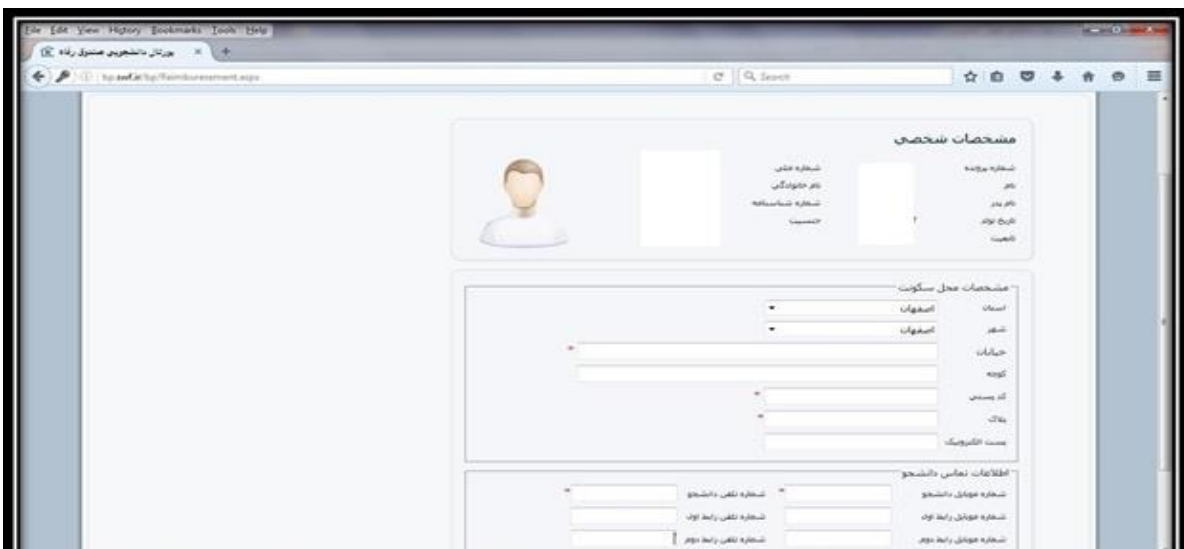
File Edit View History Bookmarks Tools Help

پورتال دانشجویی صندوق رفاه

bp.swf.ir/bp/Reimbursement.aspx

Search

مشخصات شخصی

شماره پرونده
نام
نام پدر
تاریخ تولد
تابعیت

شماره ملی
نام خانوادگی
شماره شناسنامه
جنسیت

مشخصات محل سکونت

استان اصفهان
شهر اصفهان
خیابان *
کوچه
کد پستی *
پلاک *
پست الکترونیک

اطلاعات تماس دانشجو

شماره موبایل دانشجو *
شماره تلفن دانشجو *
شماره موبایل رابط اول
شماره تلفن رابط اول
شماره موبایل رابط دوم
شماره تلفن رابط دوم